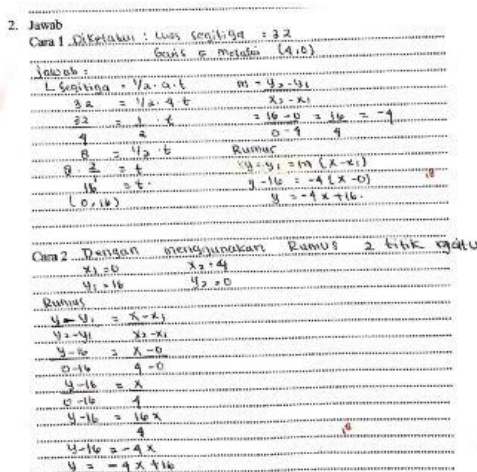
2. Jawab

Cara 1. Diketahui : Luas segitiga = 32
Garis g melalui (4,0)

Jawab :

L Segitiga = $\frac{1}{2}$ a . t
32 = $\frac{1}{2}$ . 4 . t
$\frac{32}{4}$ = $\frac{1}{2}$ . t
8 = $\frac{1}{2}$ t
8 . $\frac{2}{1}$ = t
16 = t
(0, 16)

m = $\frac{y_2 - y_1}{x_2 - x_1}$
= $\frac{16 - 0}{0 - 4}$ = $\frac{16}{-4}$ = -4

Rumus
$y - y_1 = m (x - x_1)$
$y - 16 = -4 (x - 0)$
$y = -4x + 16$

Cara 2. Dengan menggunakan Rumus 2 titik yaitu
$x_1 = 0$   $x_2 = 4$
$y_1 = 16$   $y_2 = 0$

Rumus
$\frac{y - y_1}{y_2 - y_1} = \frac{x - x_1}{x_2 - x_1}$
$\frac{y - 16}{0 - 16} = \frac{x - 0}{4 - 0}$
$\frac{y - 16}{-16} = \frac{x}{4}$
$y - 16 = \frac{-16x}{4}$
$y - 16 = -4x$
$y = -4x + 16$